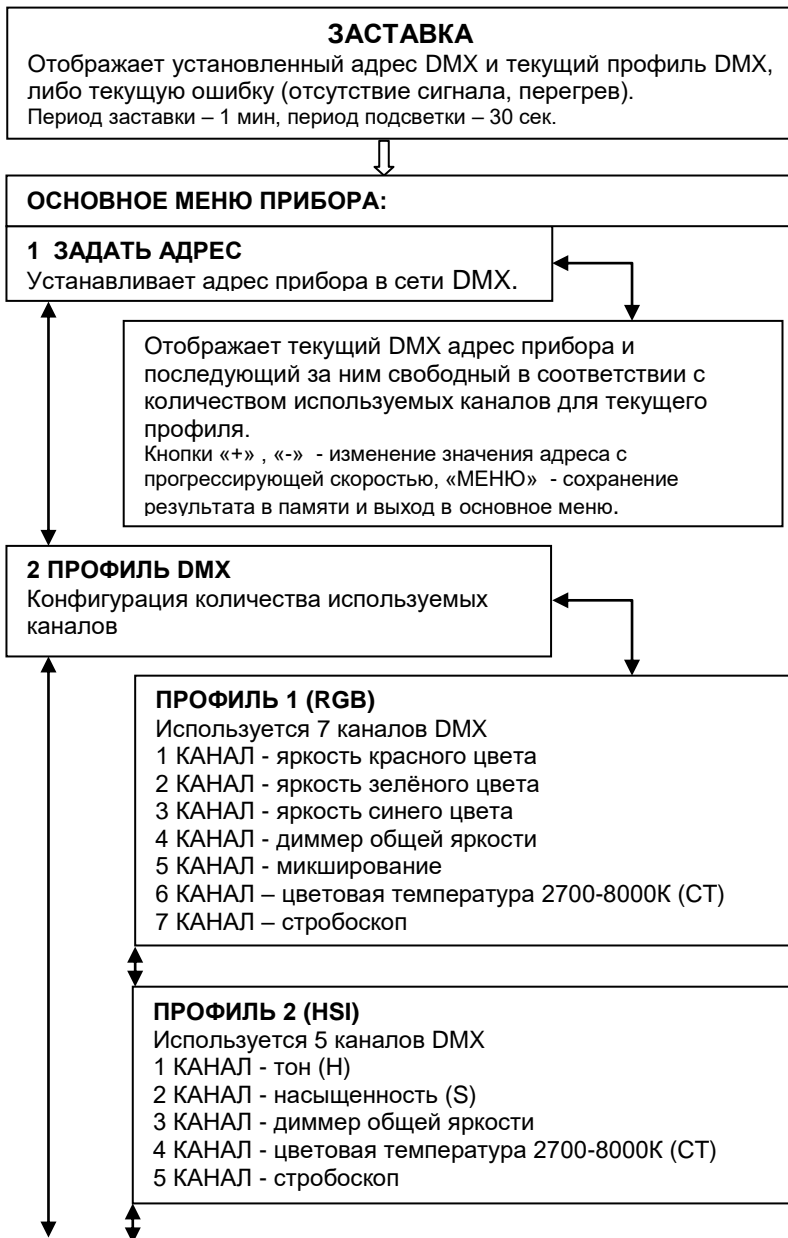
**ЗАСТАВКА**

Отображает установленный адрес DMX и текущий профиль DMX, либо текущую ошибку (отсутствие сигнала, перегрев).

Период заставки – 1 мин, период подсветки – 30 сек.

**ОСНОВНОЕ МЕНЮ ПРИБОРА:**

**1 ЗАДАТЬ АДРЕС**

Устанавливает адрес прибора в сети DMX.

Отображает текущий DMX адрес прибора и последующий за ним свободный в соответствии с количеством используемых каналов для текущего профиля.

Кнопки «+» , «-» - изменение значения адреса с прогрессирующей скоростью, «МЕНЮ» - сохранение результата в памяти и выход в основное меню.

**2 ПРОФИЛЬ DMX**

Конфигурация количества используемых каналов

**ПРОФИЛЬ 1 (RGB)**

Используется 7 каналов DMX
1 КАНАЛ - яркость красного цвета
2 КАНАЛ - яркость зелёного цвета
3 КАНАЛ - яркость синего цвета
4 КАНАЛ - диммер общей яркости
5 КАНАЛ - микширование
6 КАНАЛ – цветовая температура 2700-8000К (СТ)
7 КАНАЛ – стробоскоп

**ПРОФИЛЬ 2 (HSI)**

Используется 5 каналов DMX
1 КАНАЛ - тон (H)
2 КАНАЛ - насыщенность (S)
3 КАНАЛ - диммер общей яркости
4 КАНАЛ - цветовая температура 2700-8000К (СТ)
5 КАНАЛ - стробоскоп